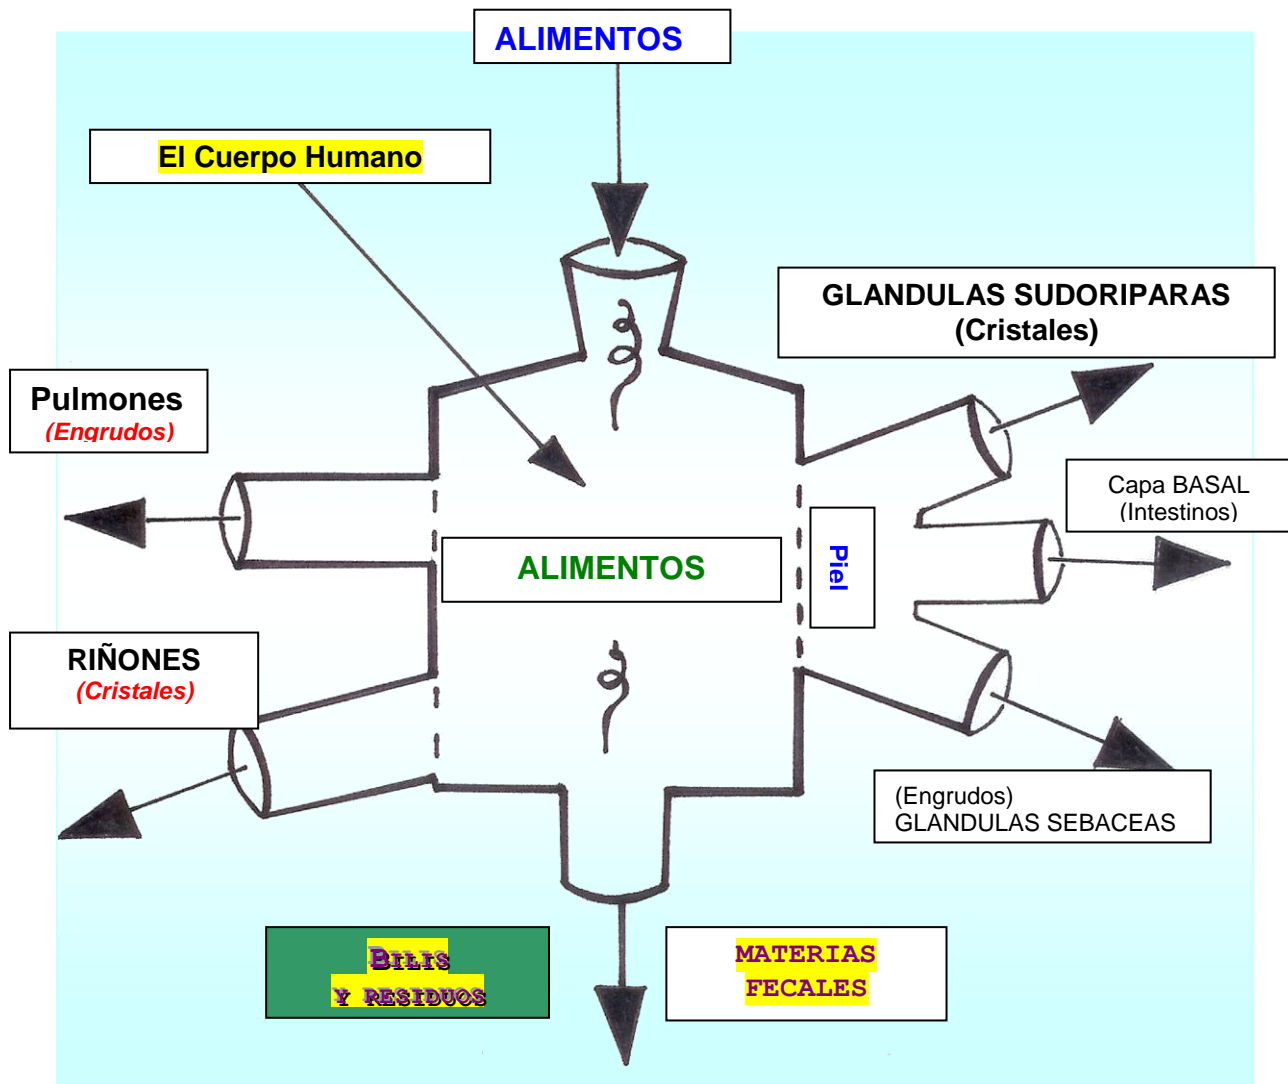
ALIMENTOS

El Cuerpo Humano

GLANDULAS SUDORIPARAS
(Cristales)

Pulmones
(Engrudos)

Capa BASAL
(Intestinos)

ALIMENTOS

Piel

RIÑONES
(Cristales)

(Engrudos)
GLANDULAS SEBACEAS

BILIS
Y RESIDUOS

MATERIAS
FECALES